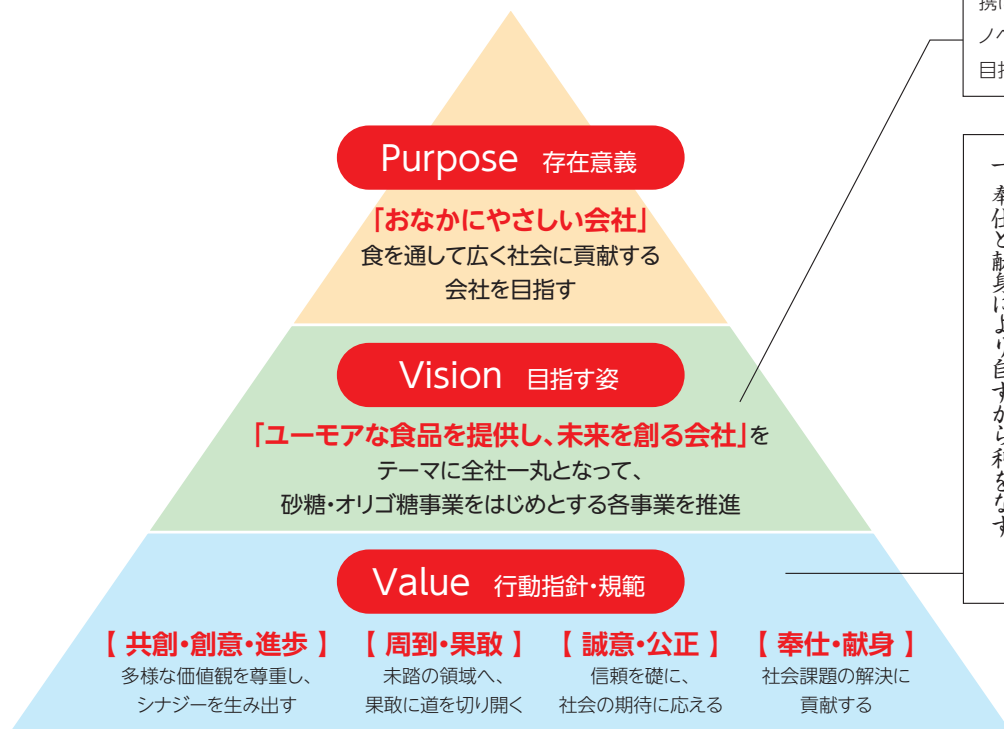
Purpose 存在意義

「おなかにやさしい会社」
食を通して広く社会に貢献する
会社を目指す

Vision 目指す姿

「ユーモアな食品を提供し、未来を創る会社」を
テーマに全社一丸となって、
砂糖・オリゴ糖事業をはじめとする各事業を推進

Value 行動指針・規範

【 共創・創意・進歩 】
多様な価値観を尊重し、
シナジーを生み出す

【 周到・果敢 】
未踏の領域へ、
果敢に道を切り開く

【 誠意・公正 】
信頼を礎に、
社会の期待に応える

【 奉仕・献身 】
社会課題の解決に
貢献する

携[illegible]
ノベ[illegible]
目指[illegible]

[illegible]
奉仕と献身により自ずから和をなす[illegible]